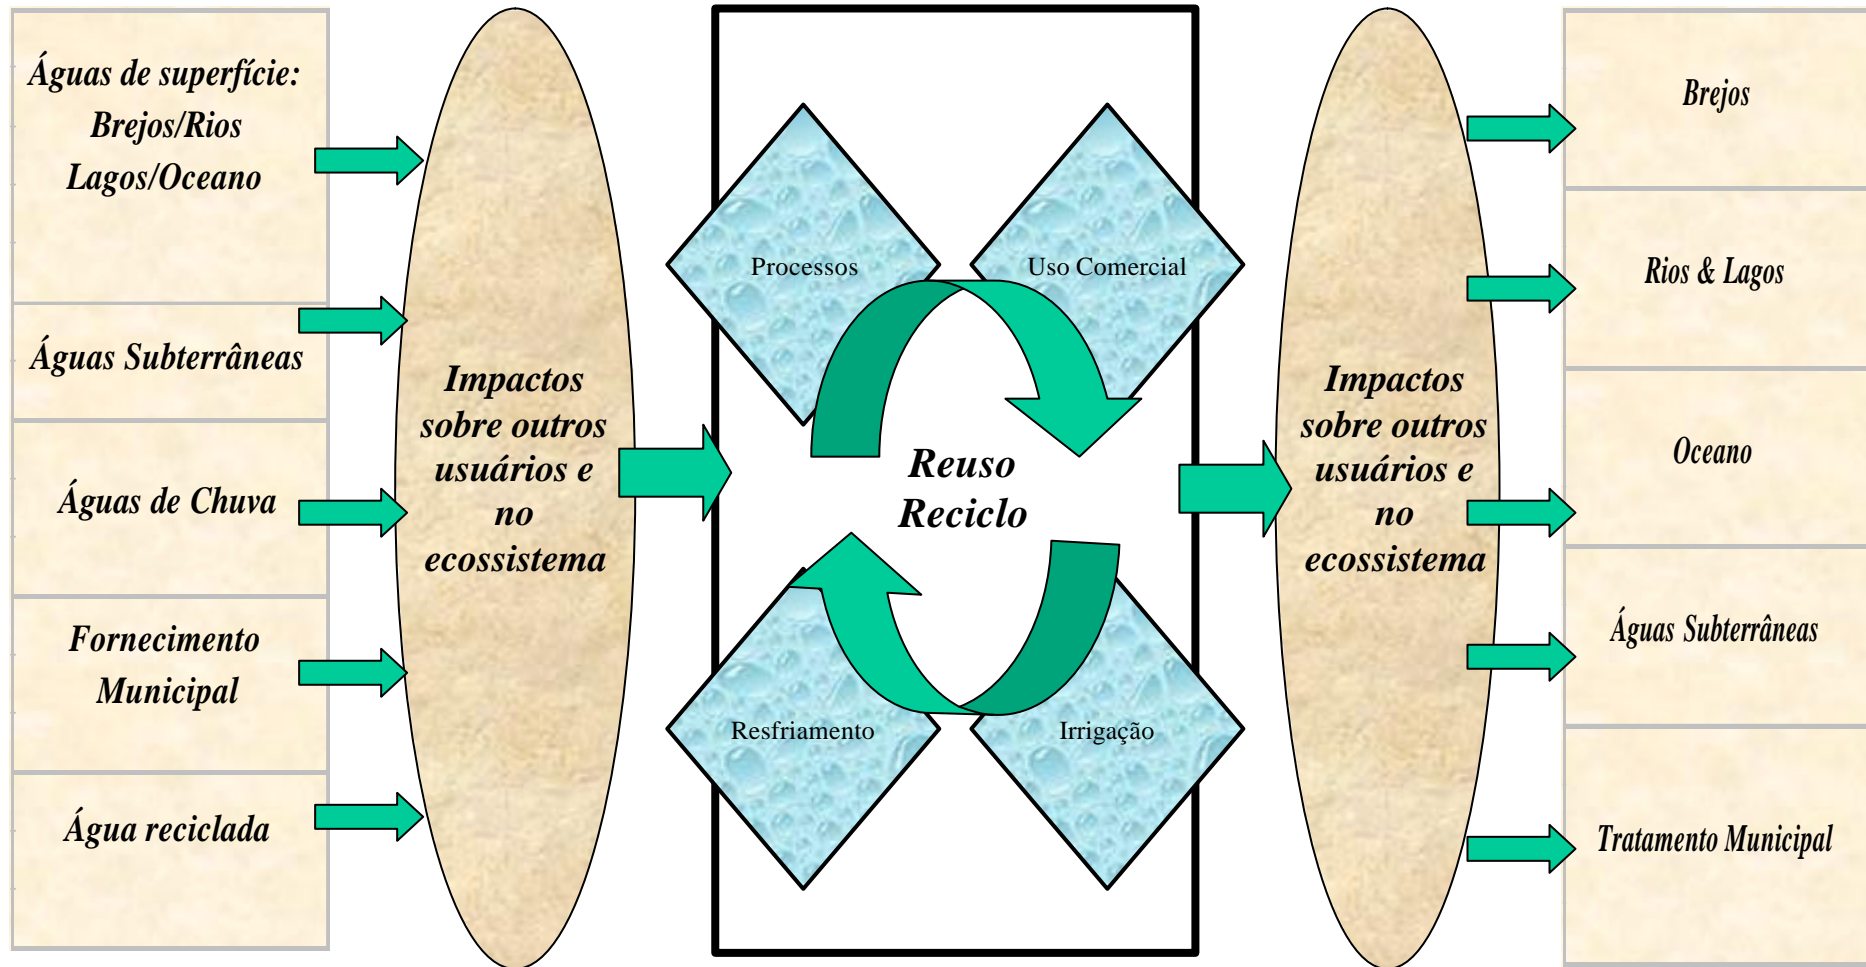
Águas de superfície: Brejos/Rios Lagos/Oceano

Águas Subterrâneas

Águas de Chuva

Fornecimento Municipal

Água reciclada

Impactos sobre outros usuários e no ecossistema

Processos

Uso Comercial

Reuso Reciclo

Resfriamento

Irrigação

Impactos sobre outros usuários e no ecossistema

Brejos

Rios & Lagos

Oceano

Águas Subterrâneas

Tratamento Municipal